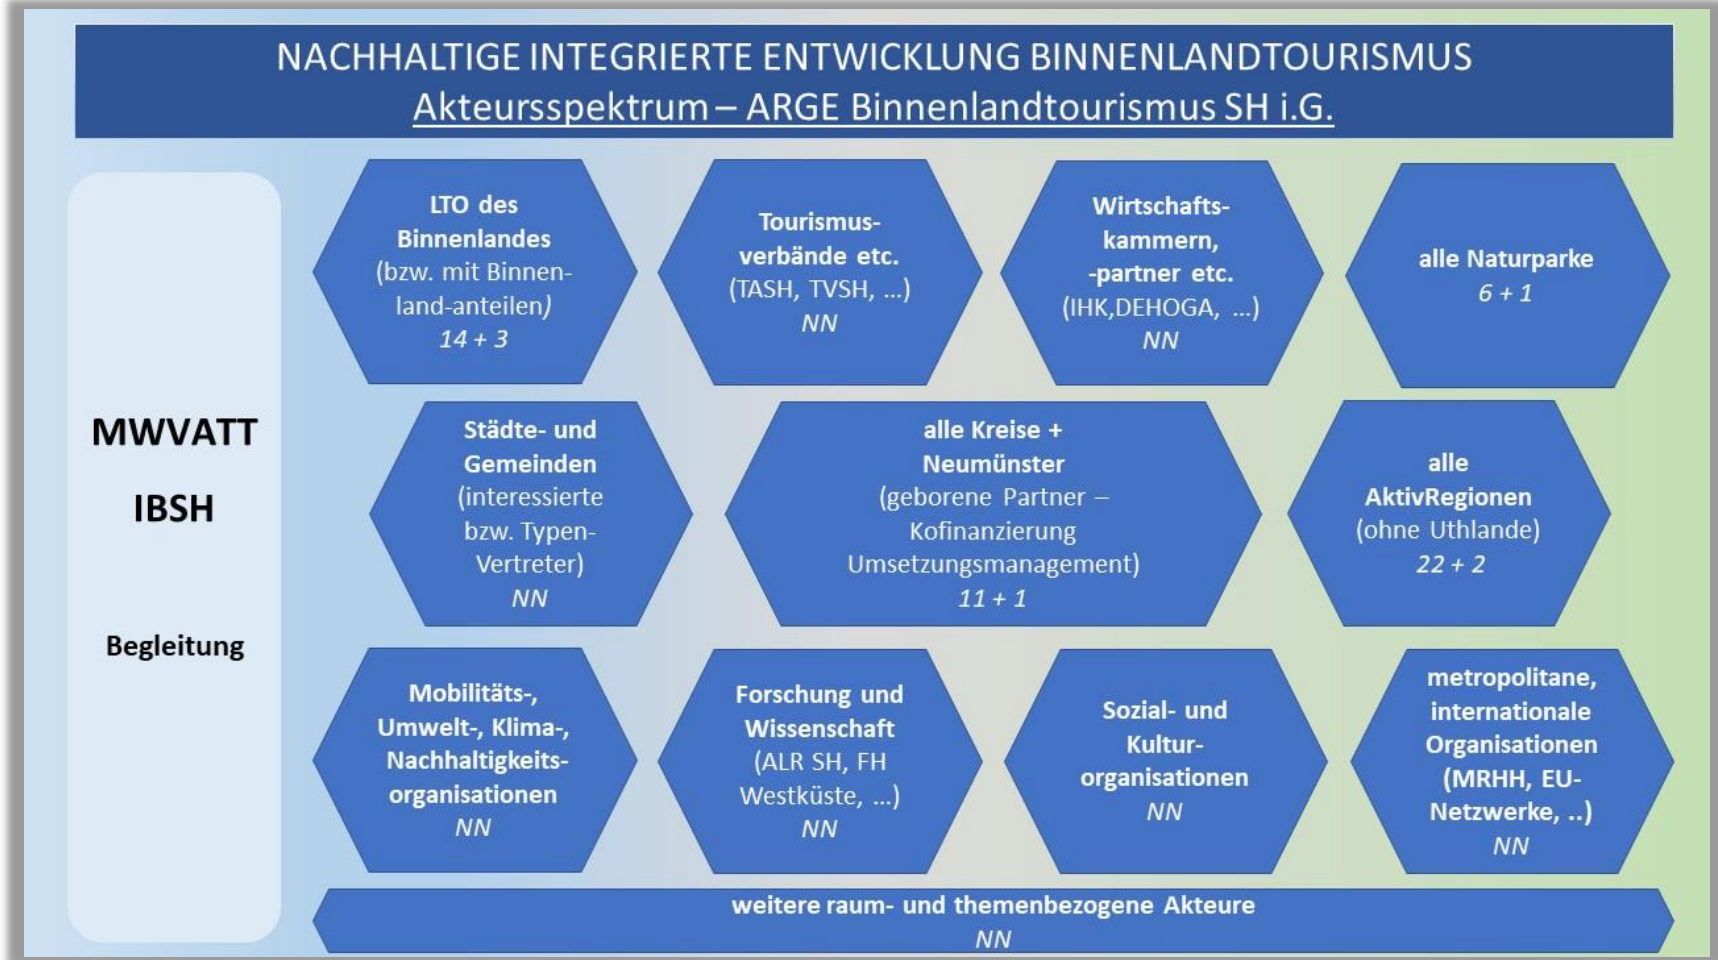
NACHHALTIGE INTEGRIERTE ENTWICKLUNG BINNENLANDTOURISMUS
Akteursspektrum – ARGE Binnenlandtourismus SH i.G.

MWVATT

IBSH

Begleitung

LTO des Binnenlandes (bzw. mit Binnenland-anteilen) 14 + 3

Tourismusverbände etc. (TASH, TVSH, …) NN

Wirtschaftskammern, -partner etc. (IHK,DEHOGA, …) NN

alle Naturparke 6 + 1

Städte- und Gemeinden (interessierte bzw. Typen-Vertreter) NN

alle Kreise + Neumünster (geborene Partner – Kofinanzierung Umsetzungsmanagement) 11 + 1

alle AktivRegionen (ohne Uthlande) 22 + 2

Mobilitäts-, Umwelt-, Klima-, Nachhaltigkeitsorganisationen NN

Forschung und Wissenschaft (ALR SH, FH Westküste, …) NN

Sozial- und Kulturorganisationen NN

metropolitane, internationale Organisationen (MRHH, EU-Netzwerke, ..) NN

weitere raum- und themenbezogene Akteure NN